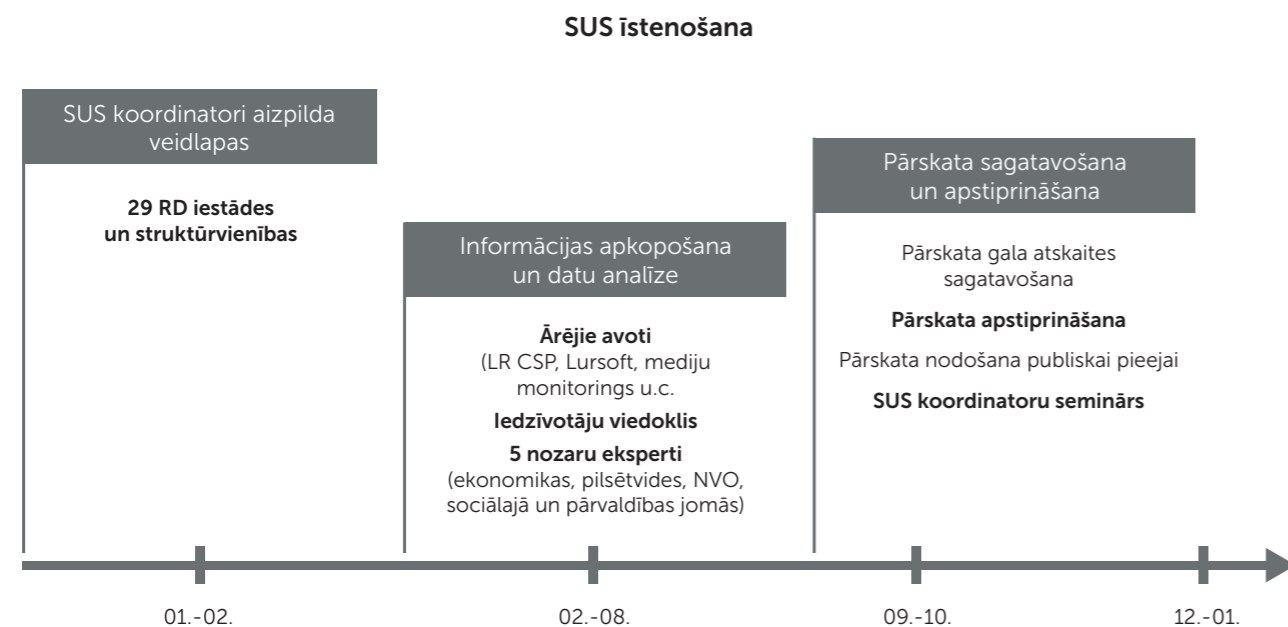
SUS īstenošana

SUS koordinatori aizpilda veidlapas

29 RD iestādes un struktūrvienības

Informācijas apkopošana un datu analīze

Ārējie avoti
(LR CSP, Lursoft, mediju monitorings u.c.

Iedzīvotāju viedoklis

5 nozaru eksperti
(ekonomikas, pilsētvides, NVO, sociālajā un pārvaldības jomās)

Pārskata sagatavošana un apstiprināšana

Pārskata gala atskaites sagatavošana

Pārskata apstiprināšana

Pārskata nodošana publiskai pieejai

SUS koordinatoru seminārs

01.-02.

02.-08.

09.-10.

12.-01.